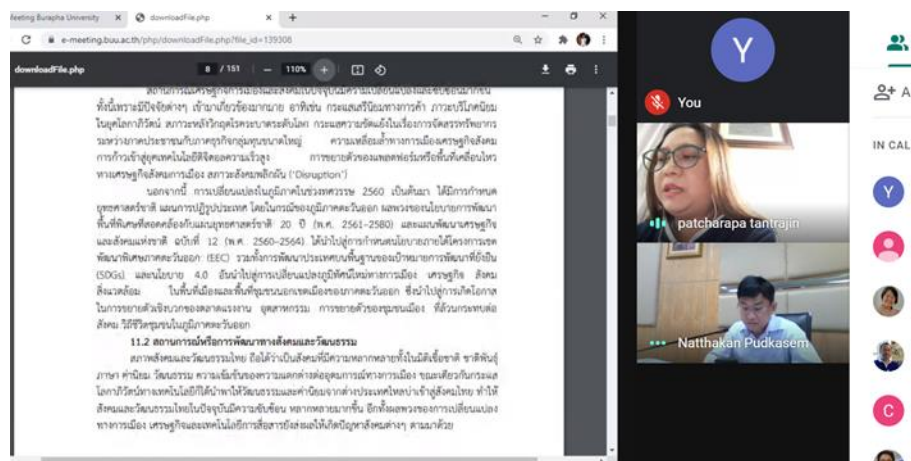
Meeting Burapha University × downloadFile.php × +

e-meeting.buu.ac.th/php/downloadFile.php?file_id=139308

downloadFile.php 8 / 151 — 110% +

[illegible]
ทั้งนี้เพราะมีปัจจัยต่างๆ เข้ามาเกี่ยวข้องมากมาย อาทิเช่น กระแสเสรีนิยมทางการค้า ภาวะบริโภคนิยม ในยุคโลกาภิวัตน์ สภาวะหลังวิกฤตโครงสร้างระดับโลก กระแสความขัดแย้งในเรื่องการจัดสรรทรัพยากร ระหว่างภาคประชาชนกับภาคธุรกิจกลุ่มทุนขนาดใหญ่ ความเหลื่อมล้ำทางการเมืองเศรษฐกิจสังคม การก้าวเข้าสู่สังคมเทคโนโลยีดิจิตอลความเร็วสูง การขยายตัวของเมืองพลวัตหรือพื้นที่เคลื่อนไหวทางเศรษฐกิจสังคมการเมือง สภาวะสังคมพลิกผัน ("Disruption")

นอกจากนี้ การเปลี่ยนแปลงในภูมิภาคในช่วงทศวรรษ 2560 เป็นต้นมา ได้มีการกำหนดยุทธศาสตร์ชาติ แผนการปฏิรูปประเทศ โดยในกรณีของภูมิภาคตะวันออก ผลพวงของนโยบายการพัฒนาพื้นที่พิเศษที่สอดคล้องกับแผนยุทธศาสตร์ชาติ 20 ปี (พ.ศ. 2561-2580) และแผนพัฒนาเศรษฐกิจและสังคมแห่งชาติ ฉบับที่ 12 (พ.ศ. 2560-2564) ได้นำไปสู่การกำหนดนโยบายภายใต้โครงการเขตพัฒนาพิเศษภาคตะวันออก (EEC) รวมทั้งการพัฒนาประเทศบนพื้นฐานของเป้าหมายการพัฒนาที่ยั่งยืน (SDGs) แผนนโยบาย 4.0 อันนำไปสู่การเปลี่ยนแปลงภูมิทัศน์ใหม่ทางการเมือง เศรษฐกิจ สังคม สิ่งแวดล้อม ในพื้นที่เมืองและพื้นที่ชุมชนนอกเขตเมืองของภาคตะวันออก ซึ่งนำไปสู่การเกิดโอกาสในการขยายตัวเชิงบวกของตลาดแรงงาน อุตสาหกรรม การขยายตัวของชุมชนเมือง ที่ล้วนกระทบต่อสังคม วิถีชีวิตชุมชนในภูมิภาคตะวันออก

11.2 สถานการณ์หรือการพัฒนาทางสังคมและวัฒนธรรม

สภาพสังคมและวัฒนธรรมไทย ถือได้ว่าเป็นสังคมที่มีความหลากหลายทั้งในมิติเชื้อชาติ ชาติพันธุ์ ภาษา ค่านิยม วัฒนธรรม ความเข้มข้นของความแตกต่างต่อยุคสมการเมืองการเมือง ขณะเดียวกันกระแสโลกาภิวัตน์ทางเทคโนโลยีที่ได้นำพาให้วัฒนธรรมและค่านิยมจากต่างประเทศไหลบ่าเข้าสู่สังคมไทย ทำให้สังคมและวัฒนธรรมไทยในปัจจุบันมีความซับซ้อน หลากหลายมากขึ้น อีกทั้งผลพวงของการเปลี่ยนแปลงทางการเมือง เศรษฐกิจและเทคโนโลยีการสื่อสารยังส่งผลให้เกิดปัญหาสังคมต่างๆ ตามมาด้วย

Y
You
patcharapa tantrajin
Natthakan Pudkasem
A
IN CAL
Y
C